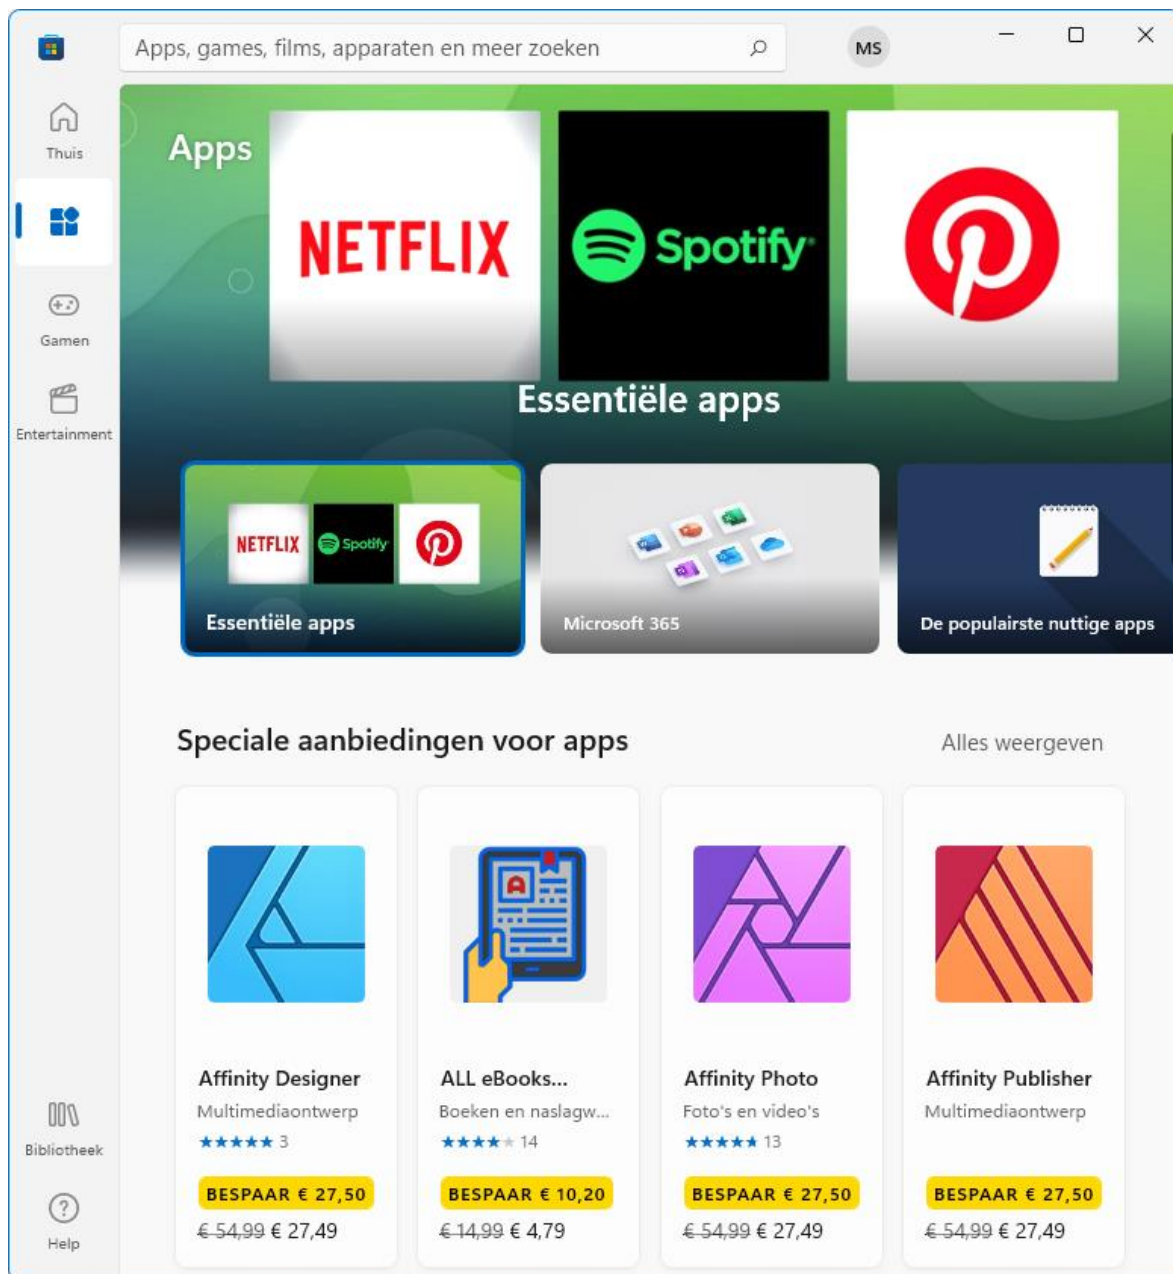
Apps, games, films, apparaten en meer zoeken

MS

Thuis

Gamen

Entertainment

Bibliotheek

Help

Apps

NETFLIX

Spotify

Essentiële apps

NETFLIX Spotify

Essentiële apps

Microsoft 365

De populairste nuttige apps

Speciale aanbiedingen voor apps

Alles weergeven

Affinity Designer
Multimediaontwerp
★★★★★ 3
BESPAAR € 27,50
€ 54,99 € 27,49

ALL eBooks...
Boeken en naslagw...
★★★★★ 14
BESPAAR € 10,20
€ 14,99 € 4,79

Affinity Photo
Foto's en video's
★★★★★ 13
BESPAAR € 27,50
€ 54,99 € 27,49

Affinity Publisher
Multimediaontwerp
BESPAAR € 27,50
€ 54,99 € 27,49